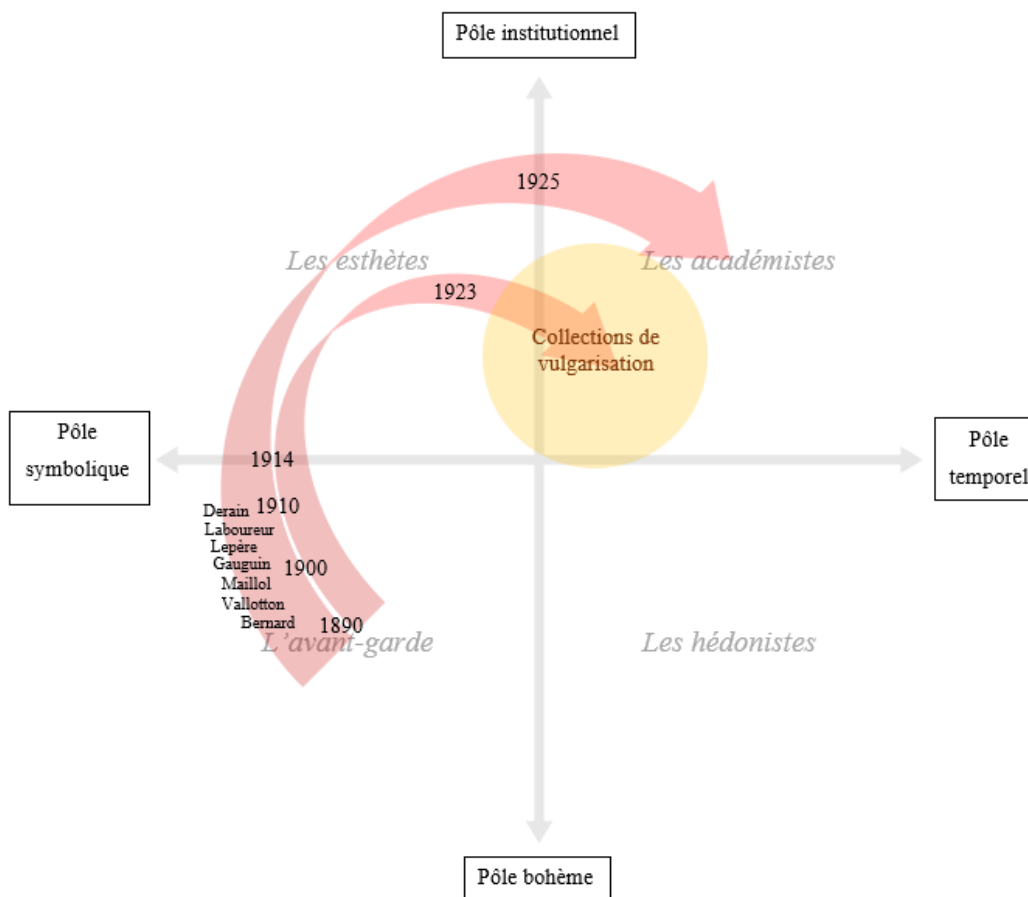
Pôle institutionnel

1925

Les esthètes

Les académistes

1923

Collections de vulgarisation

Pôle symbolique

1914

Pôle temporel

Derain 1910
Laboureur
Lepère
Gauguin 1900
Maillol
Vallotton
Bernard 1890

L'avant-garde

Les hédonistes

Pôle bohème